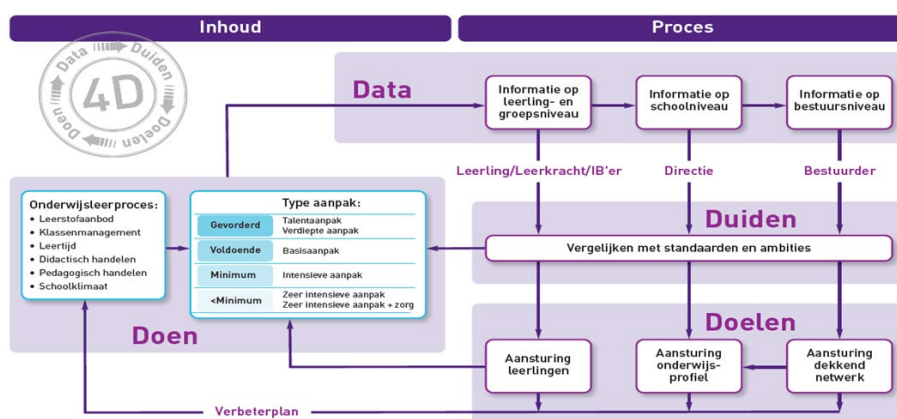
Inhoud

Proces

Data Duiden Doelen Doen 4D

Data

Informatie op leerling- en groepsniveau

Informatie op schoolniveau

Informatie op bestuursniveau

Leerling/Leerkracht/IB'er

Directie

Bestuurder

Onderwijsleerproces:
• Leerstofaanbod
• Klassenmanagement
• Leertijd
• Didactisch handelen
• Pedagogisch handelen
• Schoolklimaat

Type aanpak:

| Gevorderd | Talentaanpak Verdiepte aanpak |
|---|---|
| Voldoende | Basisaanpak |
| Minimum | Intensieve aanpak |
| <Minimum | Zeer intensieve aanpak Zeer intensieve aanpak + zorg |

Duiden

Vergelijken met standaarden en ambities

Doen

Doelen

Aansturing leerlingen

Aansturing onderwijs-profiel

Aansturing dekkend netwerk

Verbeterplan